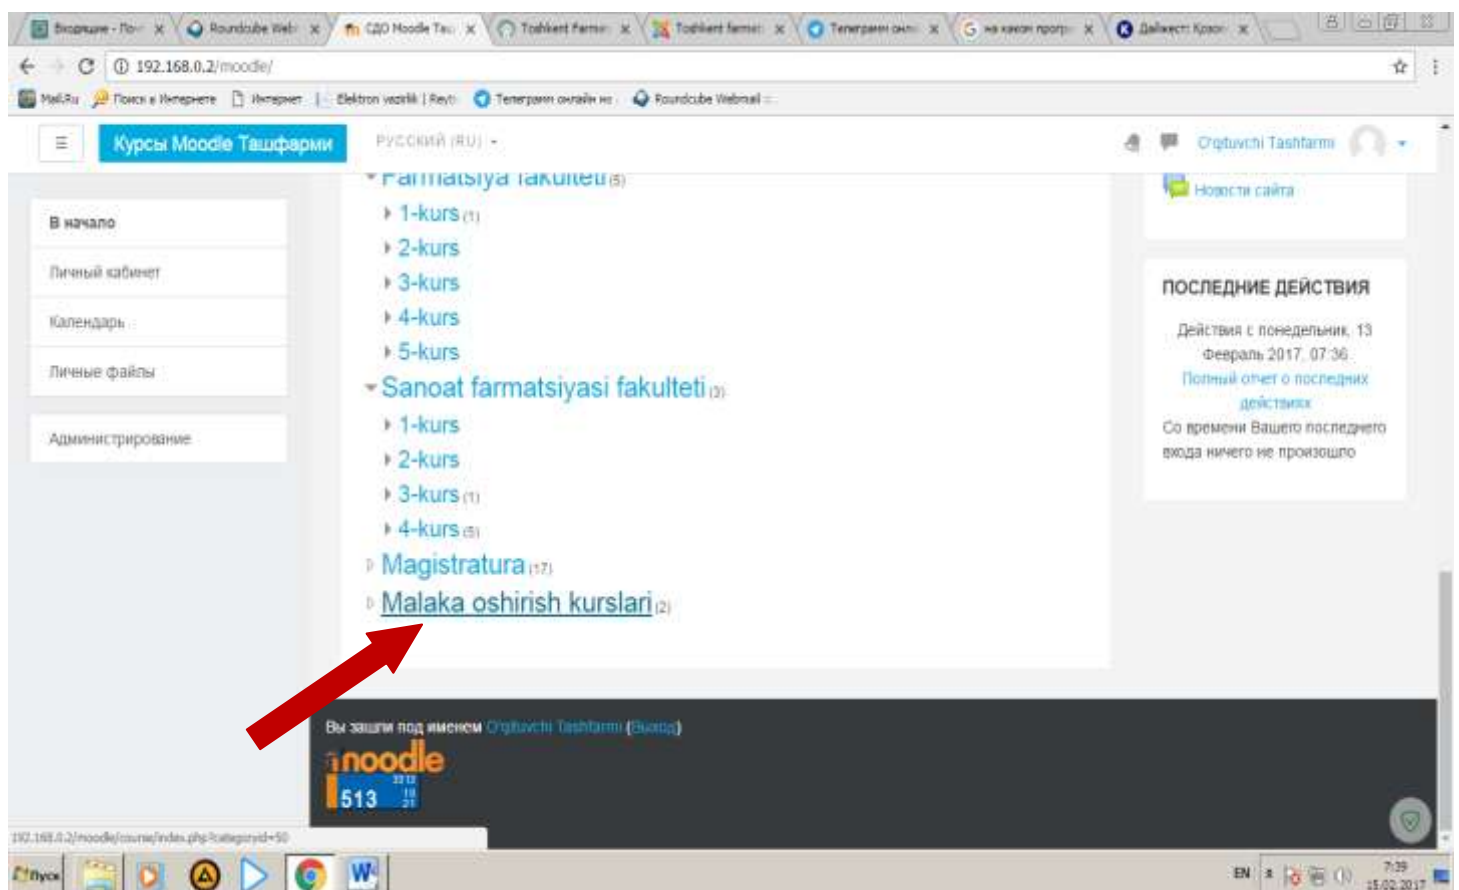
Входящие - По ×
Roundcube Web ×
СДО Moodle Ташфарми ×
Toshkent farma ×
Toshkent farma ×
Телеграмм онл ×
на каком прогр ×
Дайжест: Крас ×

192.168.0.2/moodle/

Mail.Ru
Поиск в Интернете
Интернет
Elektron vazirlik | Reyt
Телеграмм онлайн на
Roundcube Webmail

Курсы Moodle Ташфарми
РУССКИЙ (RU)
O'qituvchi Tashfarmi

Farmatsiya fakulteti (5)
1-kurs (1)
2-kurs
3-kurs
4-kurs
5-kurs
Sanoat farmatsiyasi fakulteti (3)
1-kurs
2-kurs
3-kurs (1)
4-kurs (5)
Magistratura (17)
Malaka oshirish kurslari (2)

В начало
Личный кабинет
Календарь
Личные файлы

Администрирование

Новости сайта

ПОСЛЕДНИЕ ДЕЙСТВИЯ
Действия с понедельник, 13 Февраль 2017, 07:36
Полный отчет о последних действиях
Со времени Вашего последнего входа ничего не произошло

Вы зашли под именем O'qituvchi Tashfarmi (Выход)
moodle
513

192.168.0.2/moodle/course/index.php?categoryid=50

Пуск
EN
7:39
15.02.2017